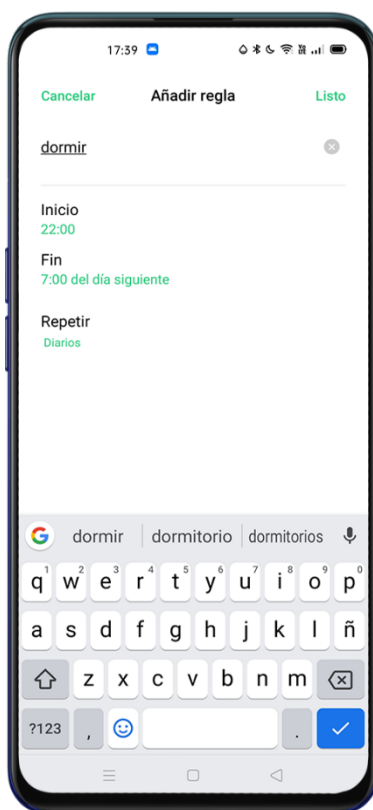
17:39

Cancelar Añadir regla Listo

dormir

Inicio
22:00

Fin
7:00 del día siguiente

Repetir
Diarios

dormir | dormitorio | dormitorios

q w e r t y u i o p
1 2 3 4 5 6 7 8 9 0
a s d f g h j k l ñ
z x c v b n m
?123 , .